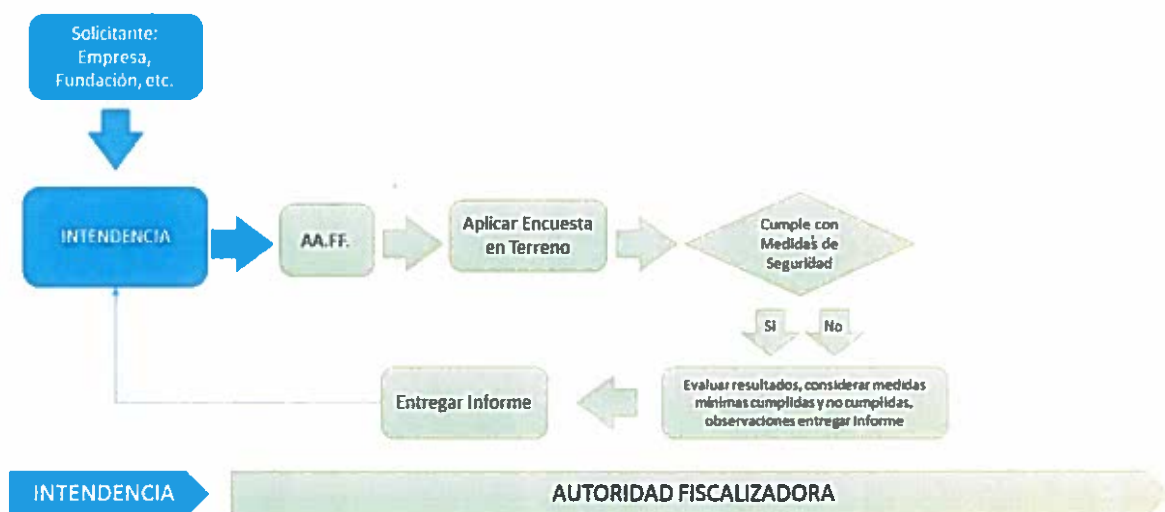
Solicitante: Empresa, Fundación, etc.

INTENDENCIA

AA.FF.

Aplicar Encuesta en Terreno

Cumple con Medidas de Seguridad

Si

No

Evaluar resultados, considerar medidas mínimas cumplidas y no cumplidas, observaciones entregar informe

Entregar Informe

INTENDENCIA

AUTORIDAD FISCALIZADORA